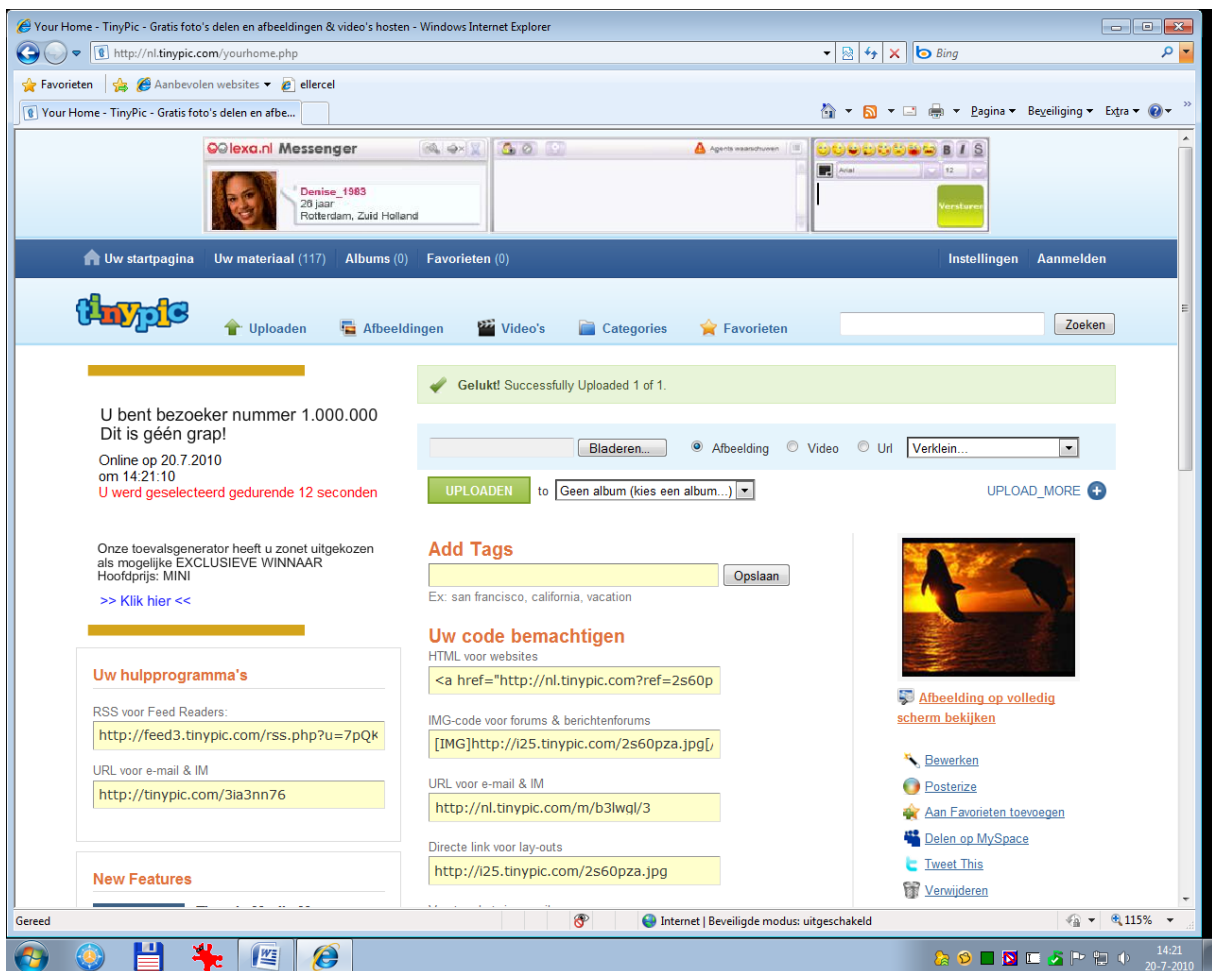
Your Home - TinyPic - Gratis foto's delen en afbeeldingen & video's hosten - Windows Internet Explorer

http://nl.tinypic.com/yourhome.php

Bing

Favorieten | Aanbevolen websites ▾ | ellercel

Your Home - TinyPic - Gratis foto's delen en afbe...

Pagina ▾ Beveiliging ▾ Extra ▾

lexa.nl Messenger

Denise_1983
26 jaar
Rotterdam, Zuid Holland

Agenta waarschuwen

Arial 12

B I S

Versturen

Uw startpagina | Uw materiaal (117) | Albums (0) | Favorieten (0) | Instellingen | Aanmelden

tinypic

Uploaden | Afbeeldingen | Video's | Categories | Favorieten

Zoeken

U bent bezoeker nummer 1.000.000
Dit is géén grap!
Online op 20.7.2010
om 14:21:10
U werd geselecteerd gedurende 12 seconden

Onze toevalsgenerator heeft u zonet uitgekozen als mogelijke EXCLUSIEVE WINNAAR
Hoofdprijs: MINI
>> Klik hier <<

Uw hulpprogramma's
RSS voor Feed Readers:
http://feed3.tinypic.com/rss.php?u=7pQk
URL voor e-mail & IM
http://tinypic.com/3ia3nn76

New Features

Gelukt! Successfully Uploaded 1 of 1.

Bladeren... Afbeelding Video Url Verklein...

UPLOADEN to Geen album (kies een album...)

UPLOAD_MORE

Add Tags
Opslaan
Ex: san francisco, california, vacation

Uw code bemachtigen
HTML voor websites
<a href="http://nl.tinypic.com?ref=2s60p
IMG-code voor forums & berichtenforums
[IMG]http://i25.tinypic.com/2s60pza.jpg[/
URL voor e-mail & IM
http://nl.tinypic.com/m/b3lwql/3
Directe link voor lay-outs
http://i25.tinypic.com/2s60pza.jpg

Afbeelding op volledig scherm bekijken

Bewerken
Posterize
Aan Favorieten toevoegen
Delen op MySpace
Tweet This
Verwijderen

Gereed | Internet | Beveiligde modus: uitgeschakeld | 115%

14:21
20-7-2010